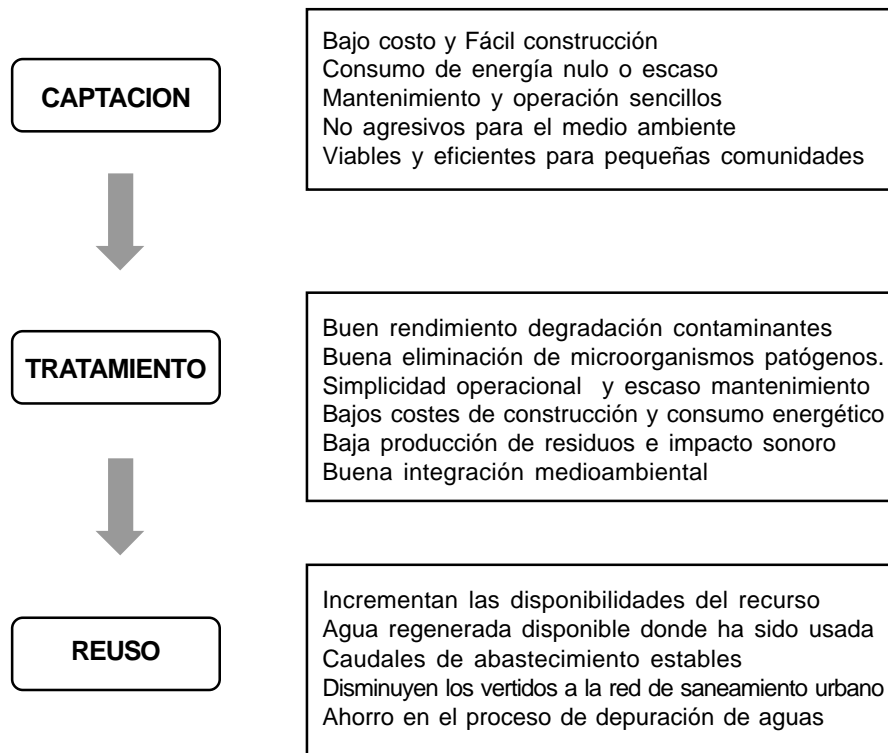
CAPTACION

Bajo costo y Fácil construcción
Consumo de energía nulo o escaso
Mantenimiento y operación sencillos
No agresivos para el medio ambiente
Viables y eficientes para pequeñas comunidades

TRATAMIENTO

Buen rendimiento degradación contaminantes
Buena eliminación de microorganismos patógenos.
Simplicidad operacional y escaso mantenimiento
Bajos costes de construcción y consumo energético
Baja producción de residuos e impacto sonoro
Buena integración medioambiental

REUSO

Incrementan las disponibilidades del recurso
Agua regenerada disponible donde ha sido usada
Caudales de abastecimiento estables
Disminuyen los vertidos a la red de saneamiento urbano
Ahorro en el proceso de depuración de aguas